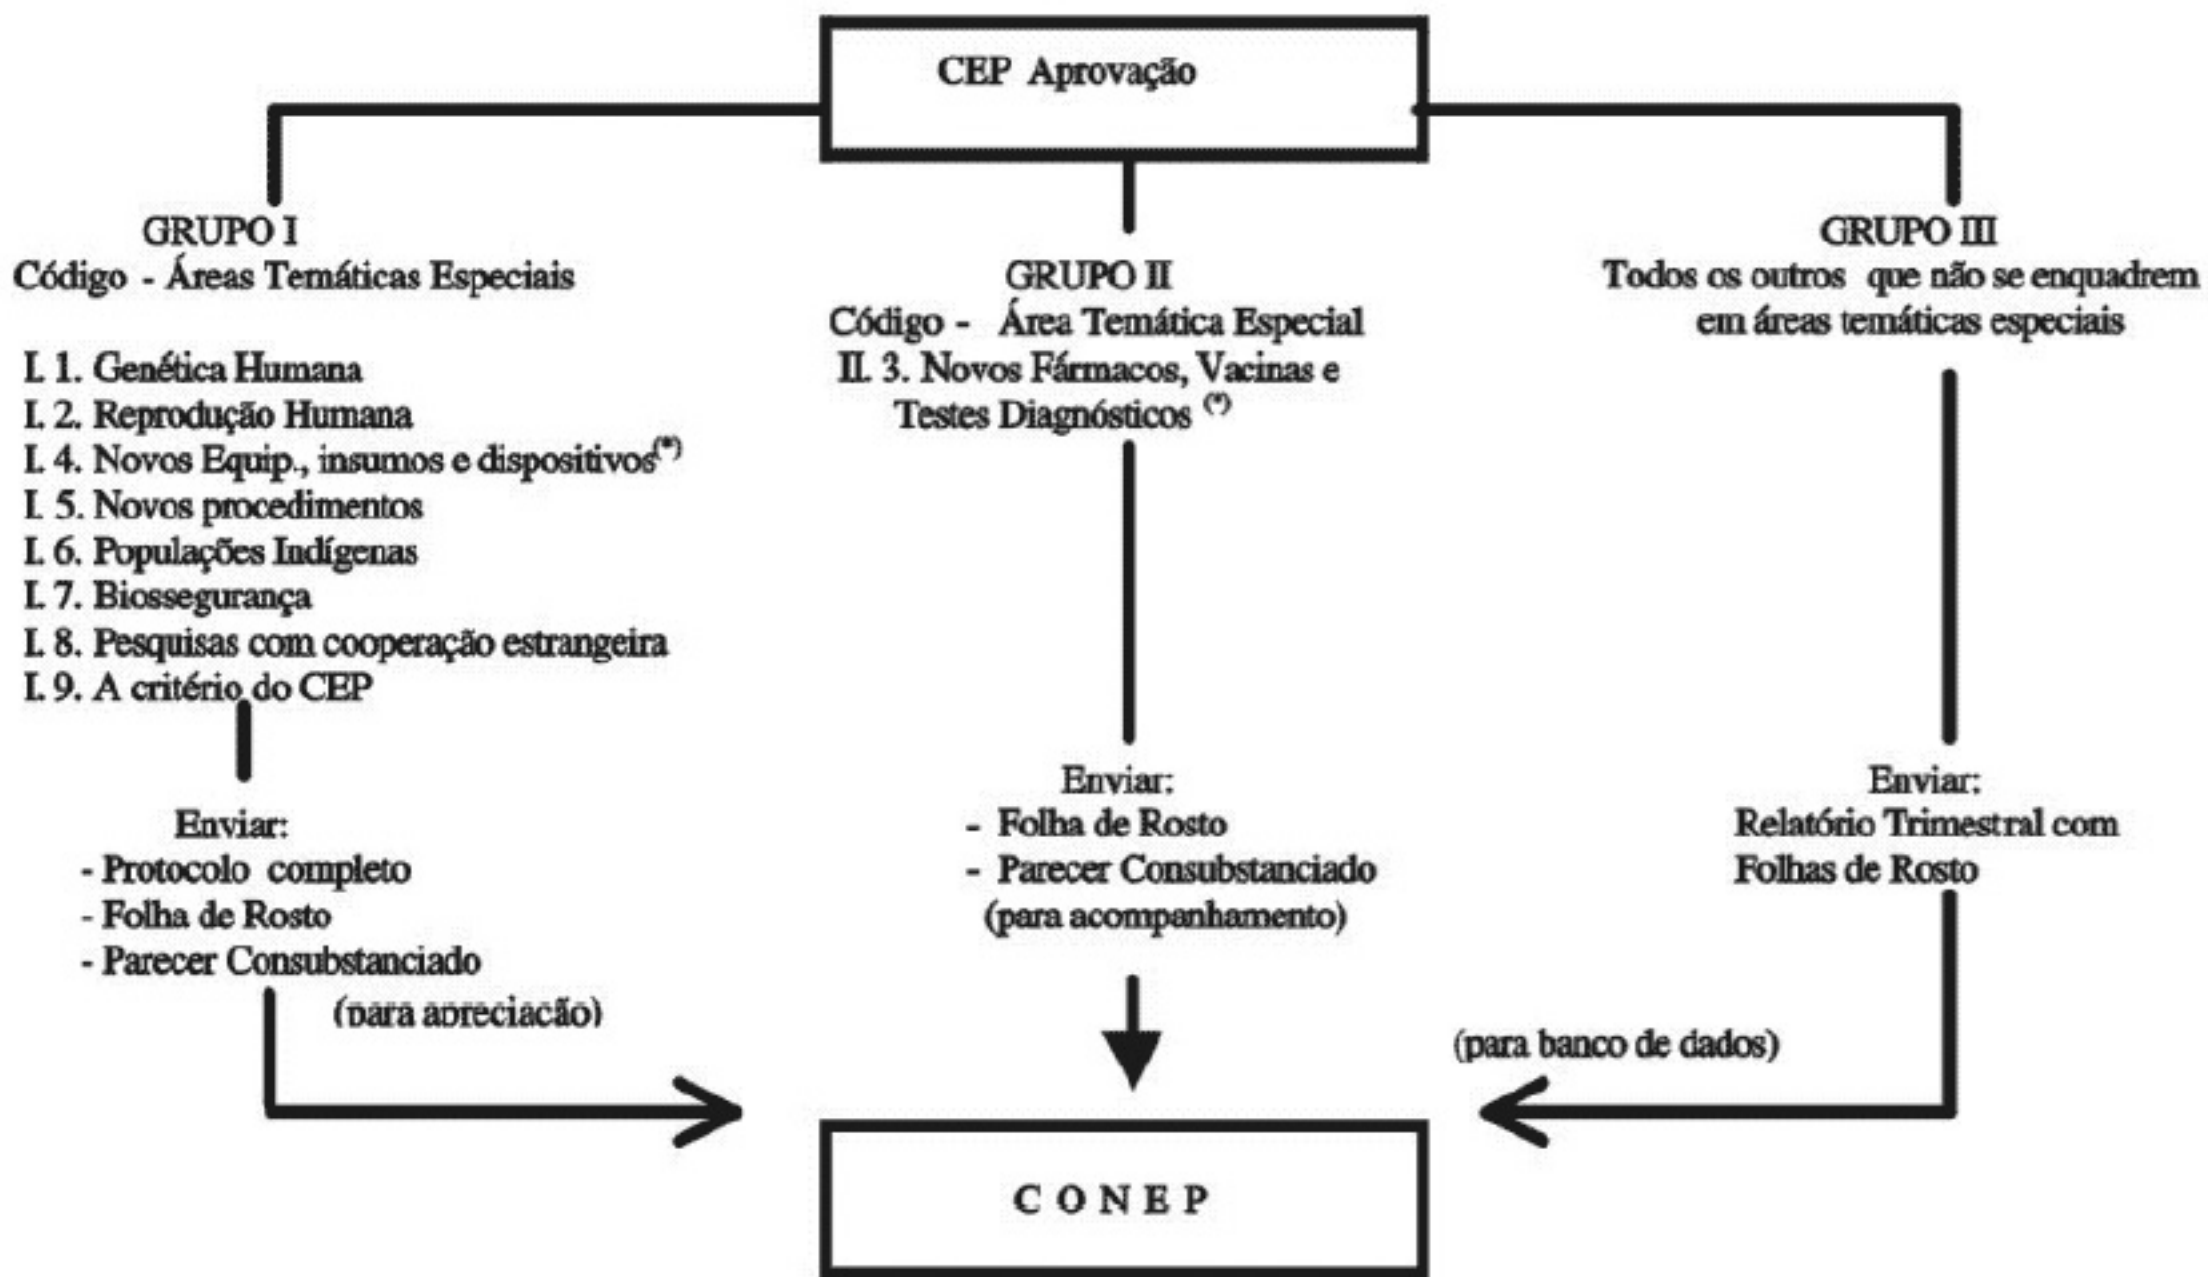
CEP Aprovação

GRUPO I
Código - Áreas Temáticas Especiais

I. 1. Genética Humana
I. 2. Reprodução Humana
I. 4. Novos Equip., insumos e dispositivos$^{(*)}$
I. 5. Novos procedimentos
I. 6. Populações Indígenas
I. 7. Biossegurança
I. 8. Pesquisas com cooperação estrangeira
I. 9. A critério do CEP

Enviar:
- Protocolo completo
- Folha de Rosto
- Parecer Consubstanciado
(para apreciação)

GRUPO II
Código - Área Temática Especial
II. 3. Novos Fármacos, Vacinas e Testes Diagnósticos $^{(*)}$

Enviar:
- Folha de Rosto
- Parecer Consubstanciado
(para acompanhamento)

GRUPO III
Todos os outros que não se enquadrem em áreas temáticas especiais

Enviar:
Relatório Trimestral com Folhas de Rosto

(para banco de dados)

C O N E P